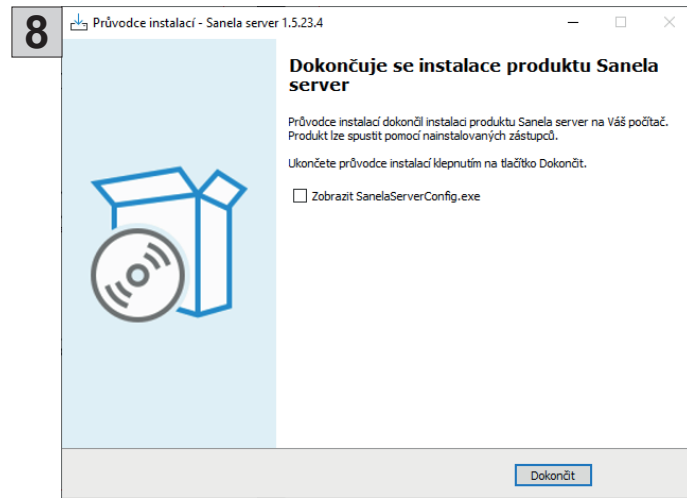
8

Průvodce instalací - Sanela server 1.5.23.4

Dokončuje se instalace produktu Sanela server

Průvodce instalací dokončil instalaci produktu Sanela server na Váš počítač. Produkt lze spustit pomocí nainstalovaných zástupců.

Ukončete průvodce instalací klepnutím na tlačítko Dokončit.

Zobrazit SanelaServerConfig.exe

Dokončit